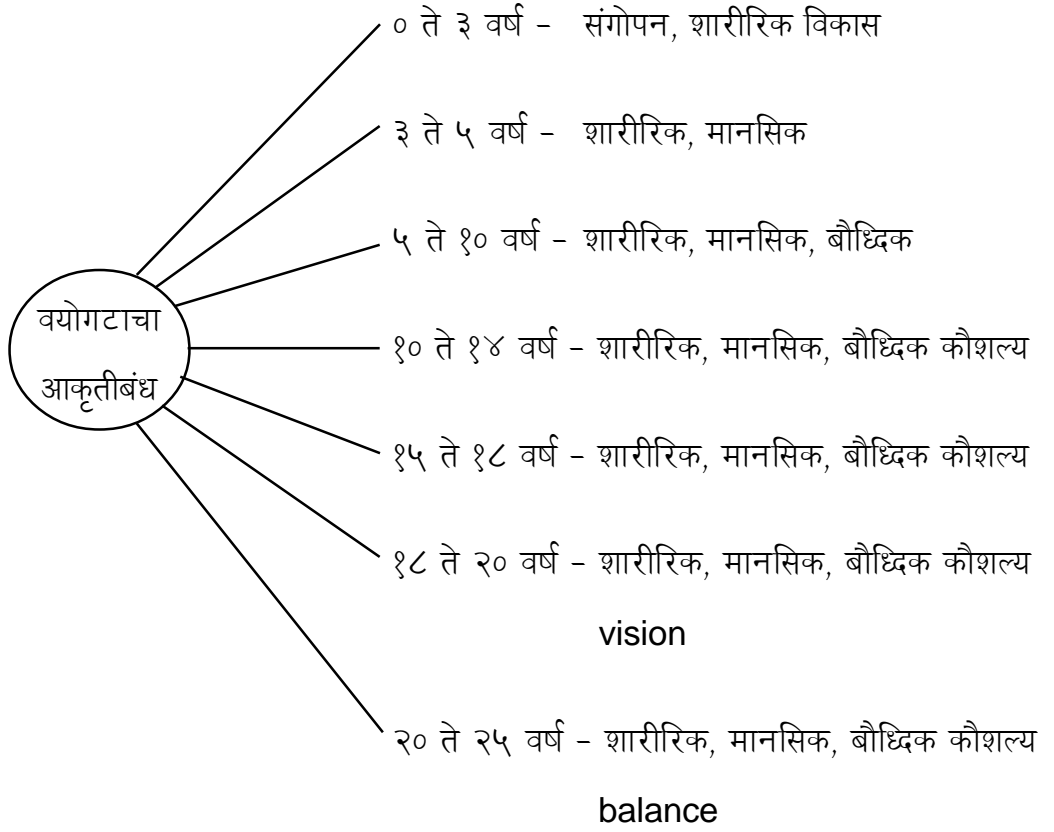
वयोगटाचा आकृतीबंध

० ते ३ वर्ष - संगोपन, शारीरिक विकास

३ ते ५ वर्ष - शारीरिक, मानसिक

५ ते १० वर्ष - शारीरिक, मानसिक, बौध्दिक

१० ते १४ वर्ष - शारीरिक, मानसिक, बौध्दिक कौशल्य

१५ ते १८ वर्ष - शारीरिक, मानसिक, बौध्दिक कौशल्य

१८ ते २० वर्ष - शारीरिक, मानसिक, बौध्दिक कौशल्य vision

२० ते २५ वर्ष - शारीरिक, मानसिक, बौध्दिक कौशल्य balance